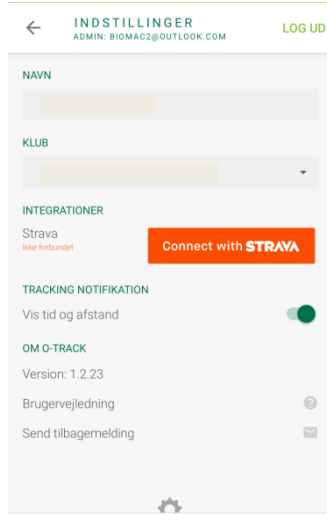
INDSTILLINGER
ADMIN: BIOMAC2@OUTLOOK.COM
LOG UD

NAVN

KLUB

INTEGRATIONER

Strava
Ikke forbundet

Connect with STRAVA

TRACKING NOTIFIKATION

Vis tid og afstand

OM O-TRACK

Version: 1.2.23

Brugervejledning

Send tilbagemelding